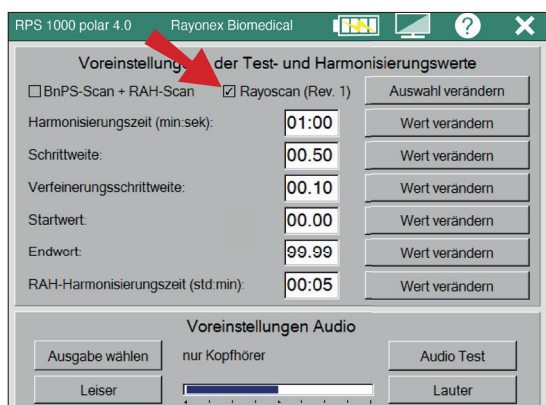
RPS 1000 polar 4.0 Rayonex Biomedical

Voreinstellungen der Test- und Harmonisierungswerte

☐ BnPS-Scan + RAH-Scan ☑ Rayoscan (Rev. 1) Auswahl verändern

| Harmonisierungszeit (min:sek): | 01:00 | Wert verändern |
|---|---|---|
| Schrittweite: | 00.50 | Wert verändern |
| Verfeinerungsschrittweite: | 00.10 | Wert verändern |
| Startwert: | 00.00 | Wert verändern |
| Endwert: | 99.99 | Wert verändern |
| RAH-Harmonisierungszeit (std:min): | 00:05 | Wert verändern |

Voreinstellungen Audio

Ausgabe wählen nur Kopfhörer Audio Test

Leiser Lauter